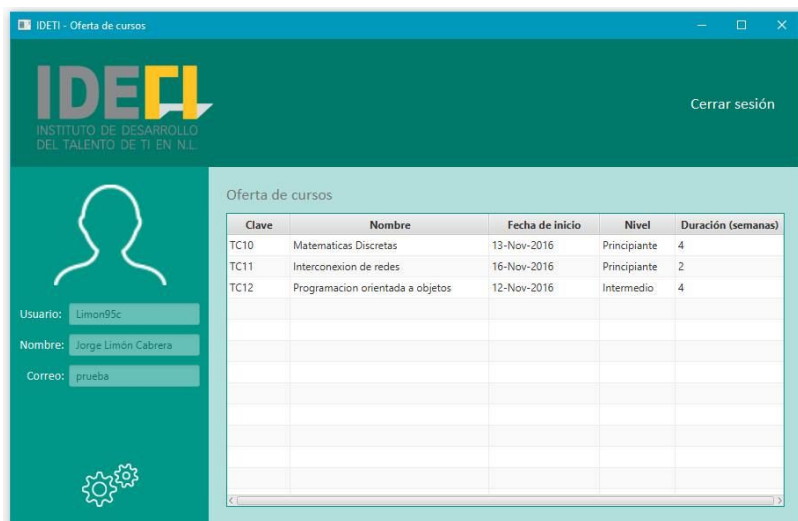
IDETI - Oferta de cursos

IDETI
INSTITUTO DE DESARROLLO DEL TALENTO DE TI EN N.L.

Cerrar sesión

Usuario: Limon95c
Nombre: Jorge Limón Cabrera
Correo: prueba

Oferta de cursos

| Clave | Nombre | Fecha de inicio | Nivel | Duración (semanas) |
|---|---|---|---|---|
| TC10 | Matematicas Discretas | 13-Nov-2016 | Principiante | 4 |
| TC11 | Interconexion de redes | 16-Nov-2016 | Principiante | 2 |
| TC12 | Programacion orientada a objetos | 12-Nov-2016 | Intermedio | 4 |